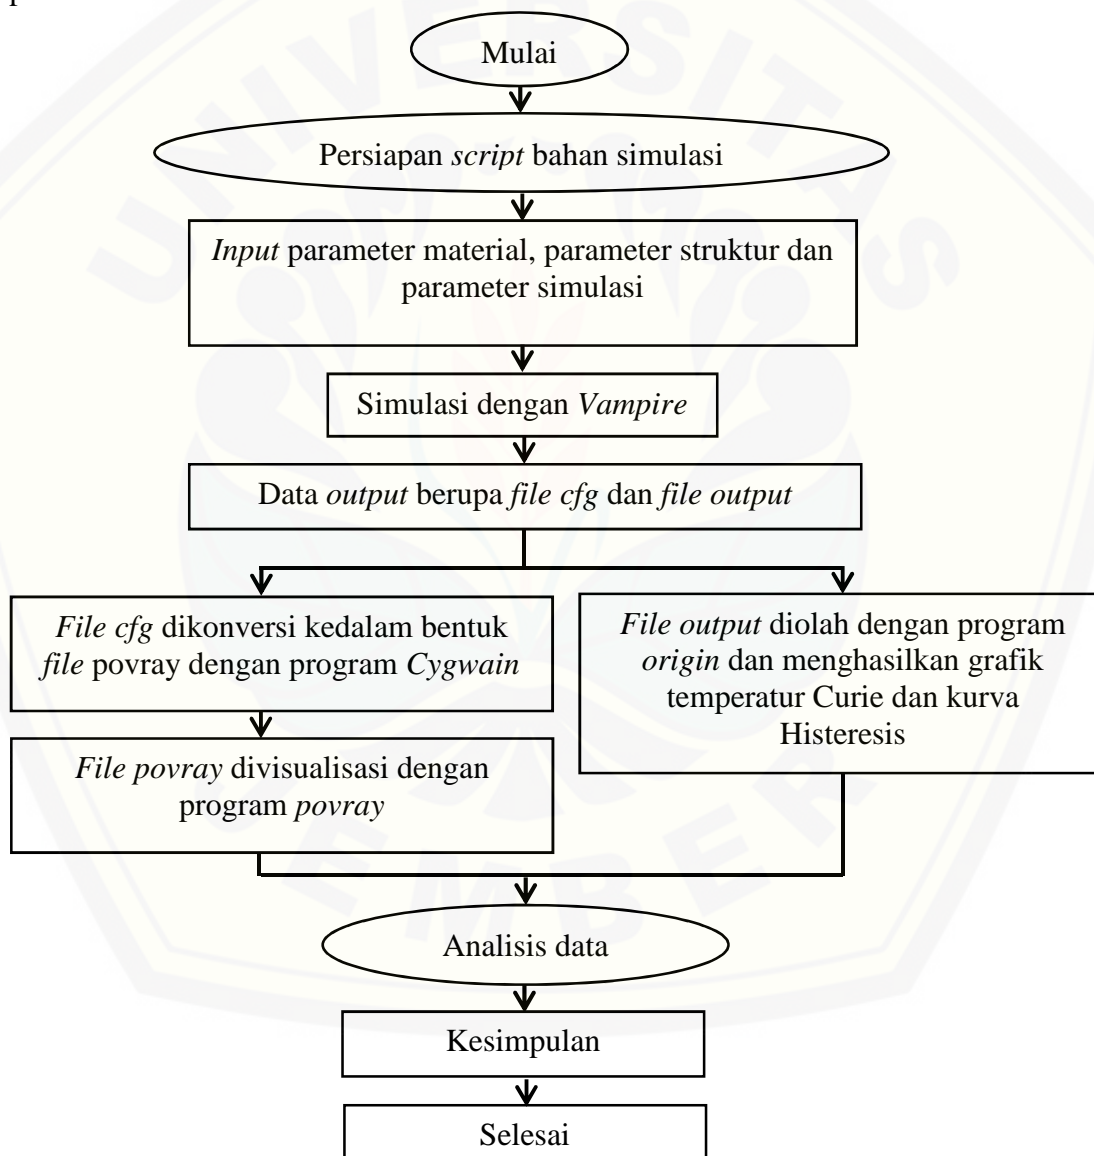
Mulai

Persiapan script bahan simulasi

Input parameter material, parameter struktur dan parameter simulasi

Simulasi dengan Vampire

Data output berupa file cfg dan file output

File cfg dikonversi kedalam bentuk file povray dengan program Cygwain

File povray divisualisasi dengan program povray

File output diolah dengan program origin dan menghasilkan grafik temperatur Curie dan kurva Histeresis

Analisis data

Kesimpulan

Selesai